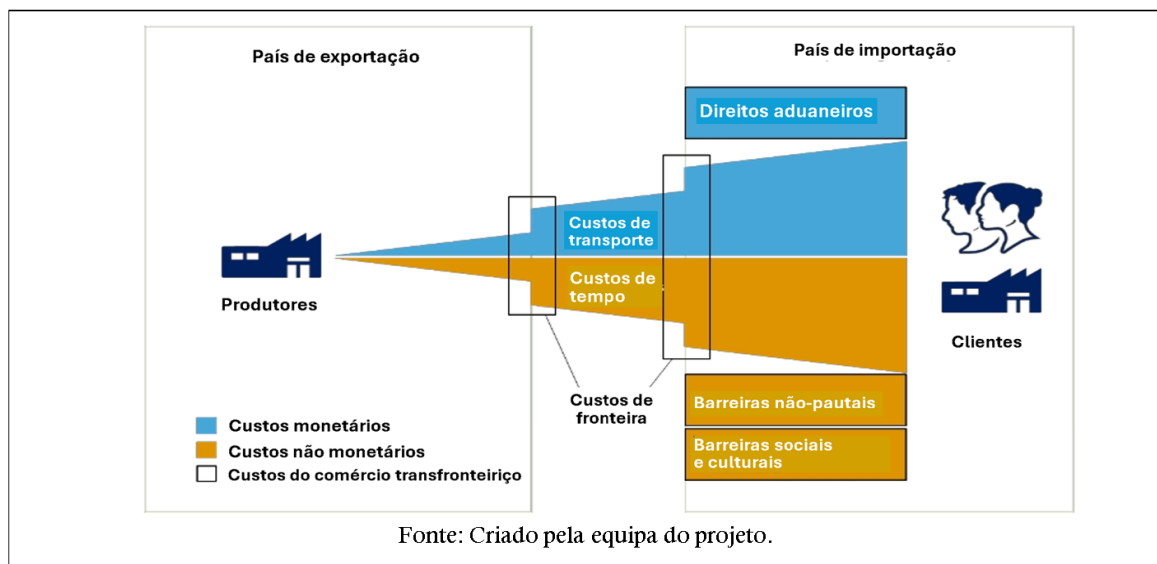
País de exportação

País de importação

Direitos aduaneiros

Custos de transporte

Custos de tempo

Produtores

Clientes

Custos de fronteira

Barreiras não-pautais

Barreiras sociais e culturais

Custos monetários

Custos não monetários

Custos do comércio transfronteiriço

Fonte: Criado pela equipa do projeto.